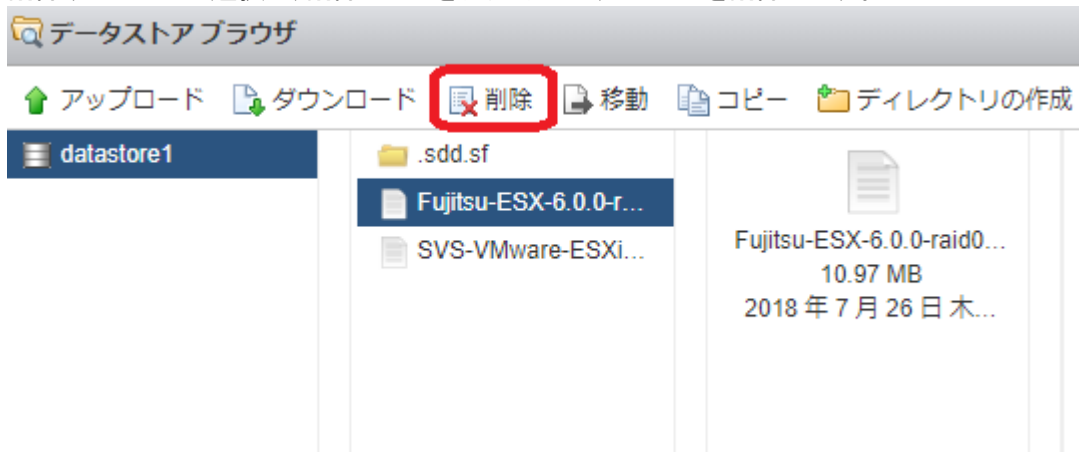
データストアブラウザ

アップロード ダウンロード 削除 移動 コピー ディレクトリの作成

datastore1

.sdd.sf

Fujitsu-ESX-6.0.0-r...

SVS-VMware-ESXi...

Fujitsu-ESX-6.0.0-raid0...
10.97 MB
2018 年 7 月 26 日 木...